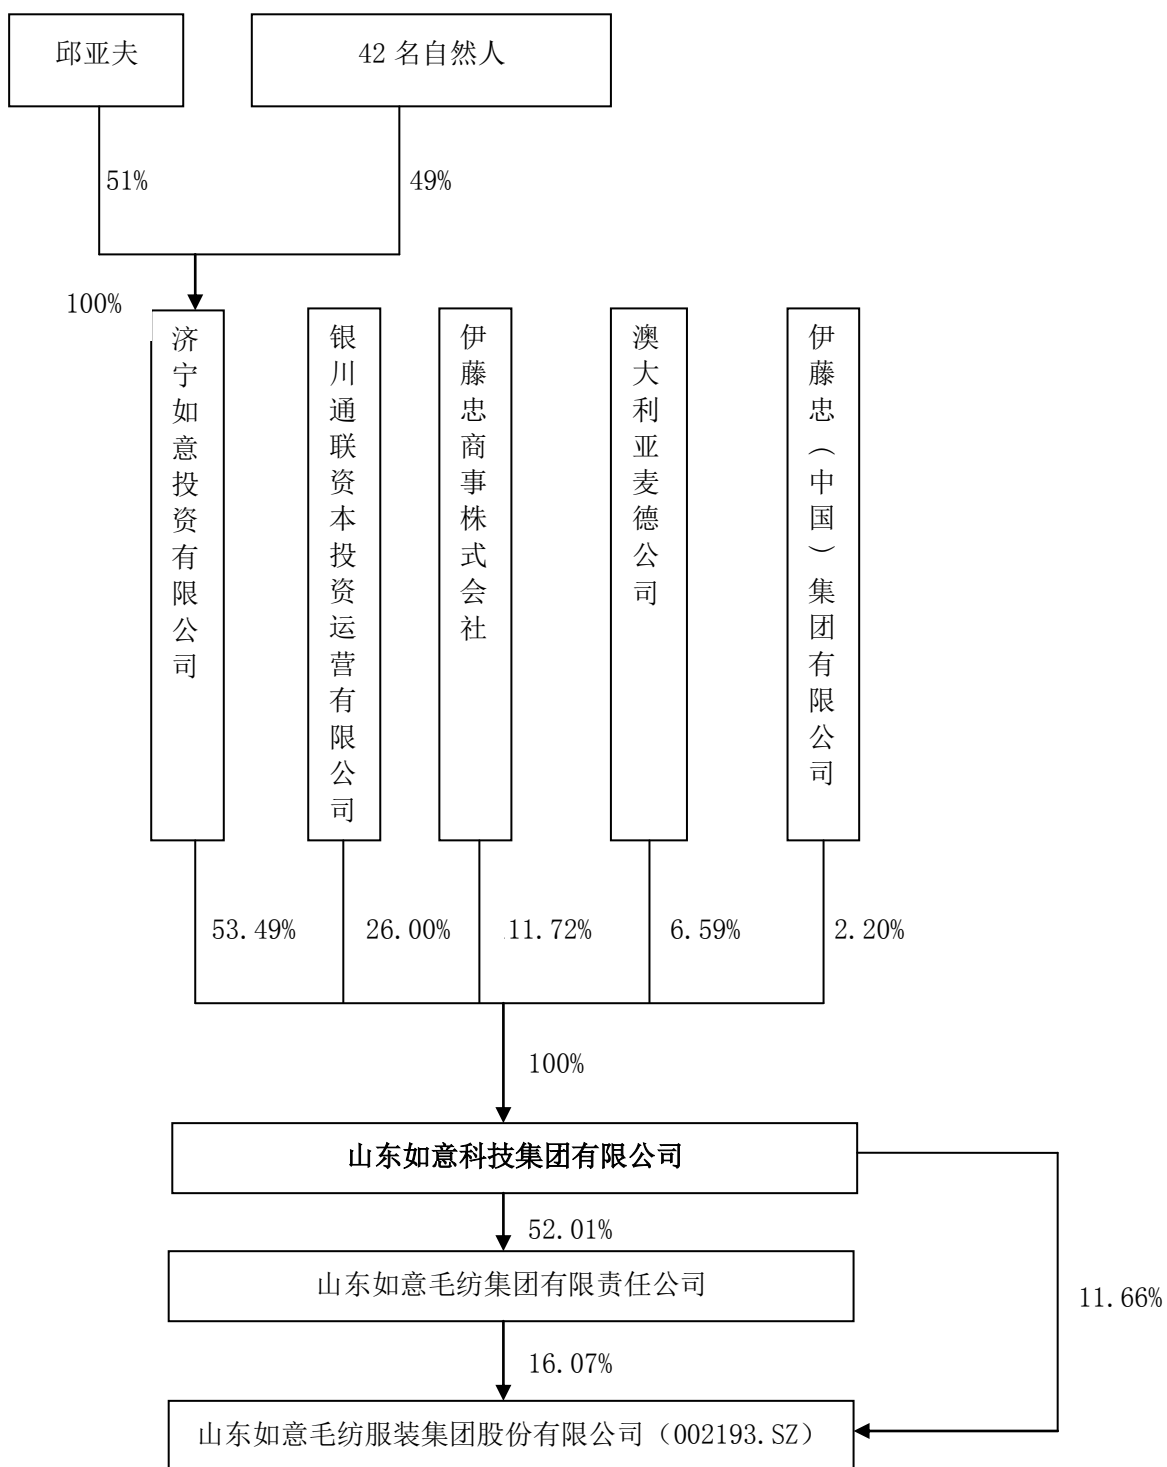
邱亚夫

42 名自然人

51%

49%

100%

济宁如意投资有限公司

银川通联资本投资运营有限公司

伊藤忠商事株式会社

澳大利亚麦德公司

伊藤忠（中国）集团有限公司

53.49%

26.00%

11.72%

6.59%

2.20%

100%

山东如意科技集团有限公司

52.01%

山东如意毛纺集团有限责任公司

11.66%

16.07%

山东如意毛纺服装集团股份有限公司（002193.SZ）